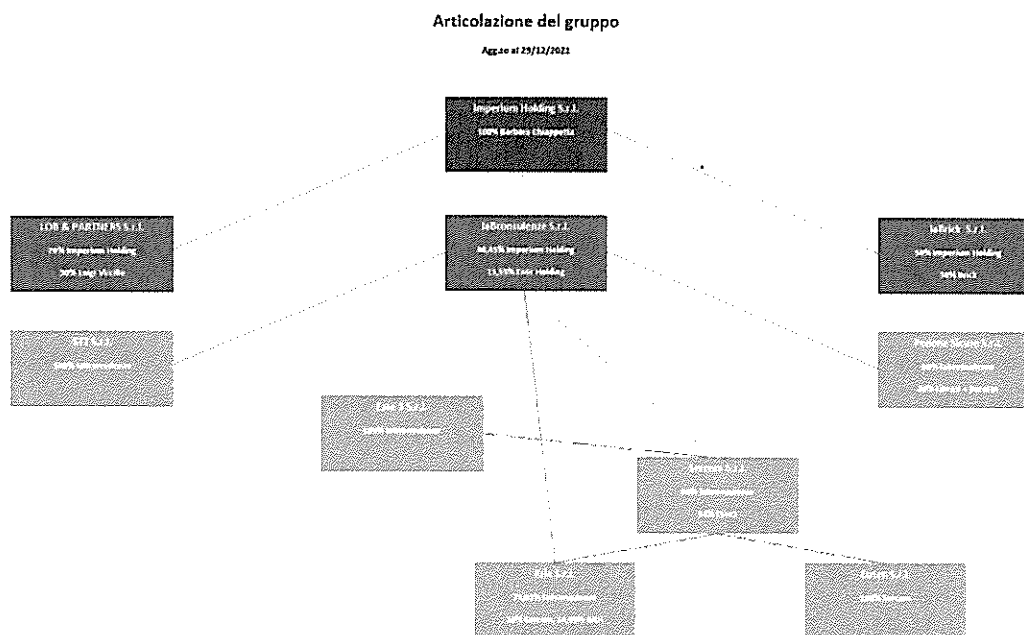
Articolazione del gruppo

Agg.to al 29/12/2021

Imperium Holding S.r.l.
100% Barbara Chiappetta

LDR & PARTNERS S.r.l.
70% Imperium Holding
30% Luigi Vicillo

InConsulenze S.r.l.
86,45% Imperium Holding
13,55% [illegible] Holding

InBrick S.r.l.
50% Imperium Holding
50% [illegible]

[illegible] S.r.l.
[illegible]

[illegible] S.r.l.
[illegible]
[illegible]

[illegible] S.r.l.
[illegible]

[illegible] S.r.l.
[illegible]
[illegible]

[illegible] S.r.l.
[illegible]
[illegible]

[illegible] S.r.l.
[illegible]